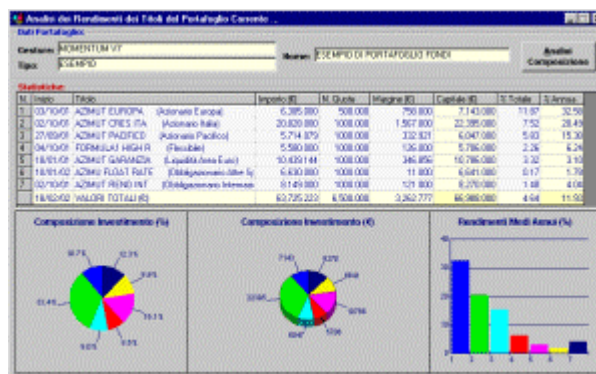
Analisi dei Rendimenti dei Titoli del Portafoglio Corrente ...

Dati Portafoglio:

Gestione: MOMENTUM VT

Tipo: ESEMPIO

Nome: ESEMPIO DI PORTAFOGLIO FONDI

Analisi Composizione

Statistiche:

| N. | Inizio | Titolo | Importo (€) | N. Quote | Margine (€) | Capitale (€) | % Totale | % Annua |
|---|---|---|---|---|---|---|---|---|
| 1 | 02/10/01 | AZIMUT EUROPA (Azionario Europa) | 6.385.000 | 508.000 | 758.000 | 7.143.000 | 11.87 | 32.50 |
| 2 | 02/10/01 | AZIMUT CRES ITA (Azionario Italia) | 20.820.000 | 1008.000 | 1.567.000 | 22.395.000 | 7.52 | 28.49 |
| 3 | 27/09/01 | AZIMUT PACIFICO (Azionario Pacifico) | 5.714.879 | 1008.000 | 332.821 | 6.047.000 | 5.83 | 15.30 |
| 4 | 04/10/01 | FORMULA1 HIGH R (Flessibile) | 5.580.000 | 1008.000 | 126.000 | 5.706.000 | 2.26 | 6.24 |
| 5 | 18/01/01 | AZIMUT GARANZIA (Liquidità Area Euro) | 10.439.144 | 1008.000 | 346.856 | 10.786.000 | 3.32 | 3.10 |
| 6 | 18/01/02 | AZIMUT FLOAT RATE (Obbligazionario Altre S) | 6.630.000 | 1008.000 | 11.800 | 6.641.000 | 0.17 | 1.78 |
| 7 | 02/10/01 | AZIMUT REND INT (Obbligazionario Internaz) | 8.149.000 | 1008.000 | 121.000 | 8.270.000 | 1.48 | 4.00 |
| | 18/02/02 | VALORI TOTALI (€) | 63.795.223 | 6.508.000 | 3.262.777 | 66.988.000 | 4.94 | 11.93 |

Composizione Investimento (%)

32.70 | 12.75 | 9.05 | 16.15 | 8.55 | 9.05 | 31.45

Composizione Investimento (€)

7143 | 8270 | 6641 | 10786 | 5706 | 6047 | 22395

Rendimenti Medi Annui (%)

1 2 3 4 5 6 7